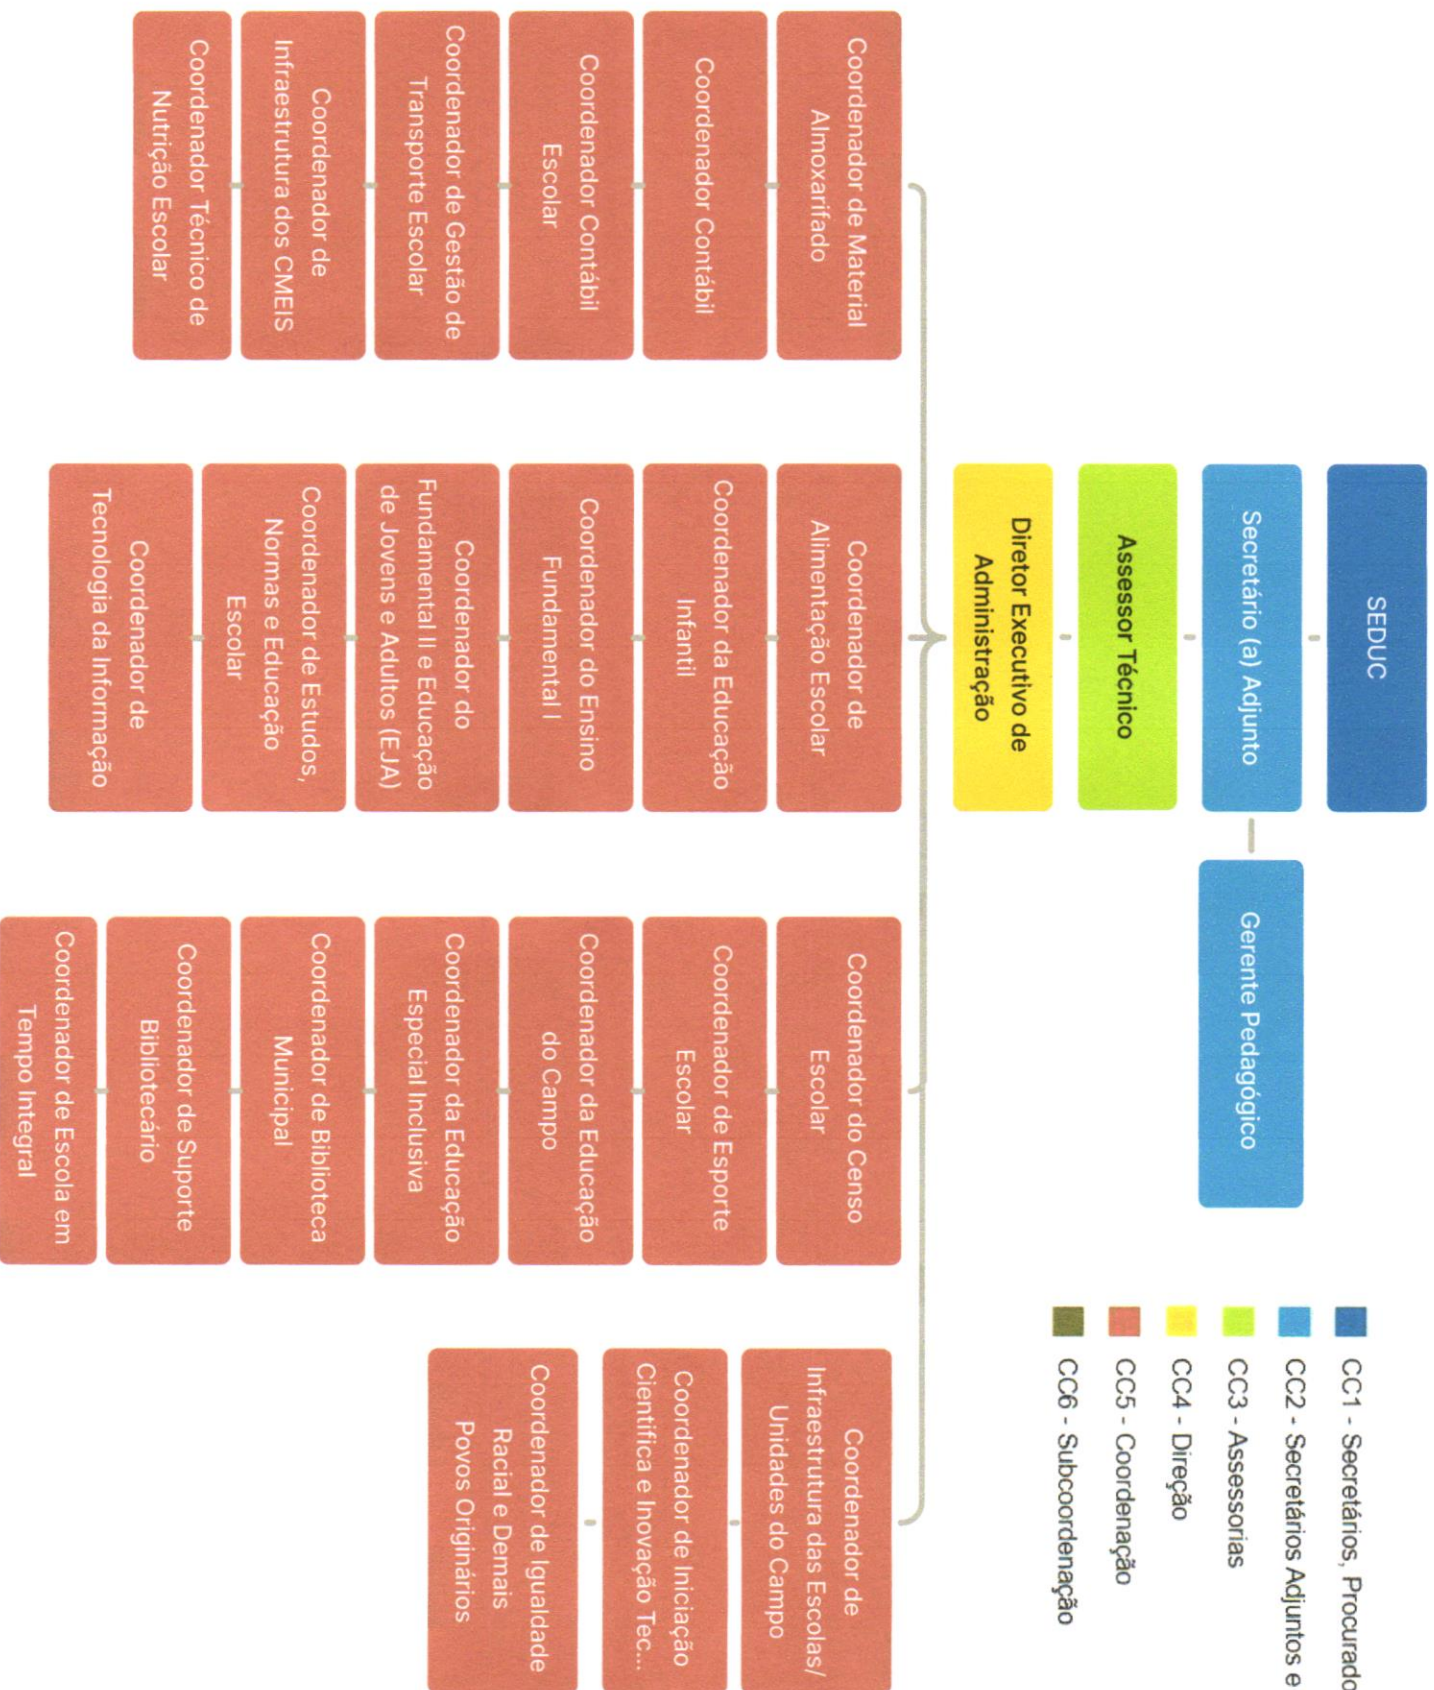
SEDUC

Secretário (a) Adjunto

Gerente Pedagógico

Assessor Técnico

Diretor Executivo de Administração

Coordenador de Material Almoxarifado

Coordenador Contábil

Coordenador Contábil Escolar

Coordenador de Gestão de Transporte Escolar

Coordenador de Infraestrutura dos CMEIS

Coordenador Técnico de Nutrição Escolar

Coordenador de Alimentação Escolar

Coordenador da Educação Infantil

Coordenador do Ensino Fundamental I

Coordenador do Fundamental II e Educação de Jovens e Adultos (EJA)

Coordenador de Estudos, Normas e Educação Escolar

Coordenador de Tecnologia da Informação

Coordenador do Censo Escolar

Coordenador de Esporte Escolar

Coordenador da Educação do Campo

Coordenador da Educação Especial Inclusiva

Coordenador de Biblioteca Municipal

Coordenador de Suporte Bibliotecário

Coordenador de Escola em Tempo Integral

Coordenador de Infraestrutura das Escolas/ Unidades do Campo

Coordenador de Iniciação Científica e Inovação Tec...

Coordenador de Igualdade Racial e Demais Povos Originários

CC1 - Secretários, Procurado
CC2 - Secretários Adjuntos e
CC3 - Assessorias
CC4 - Direção
CC5 - Coordenação
CC6 - Subcoordenação